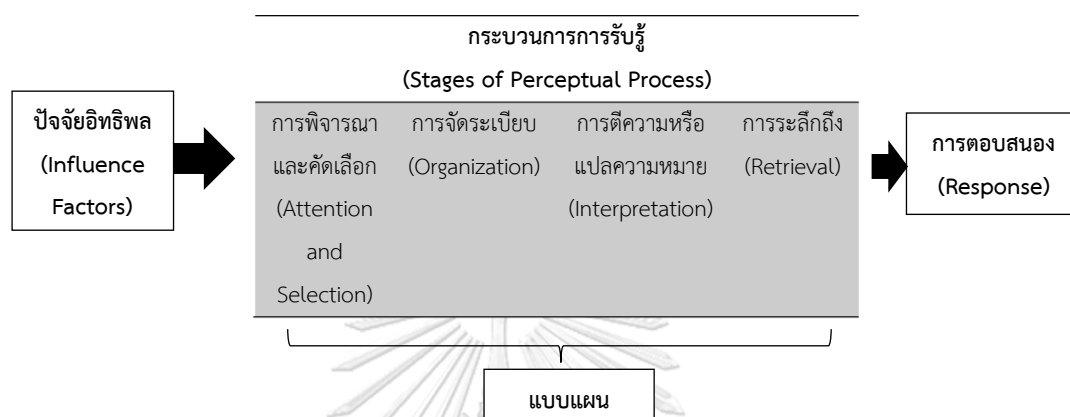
กระบวนการการรับรู้
(Stages of Perceptual Process)

ปัจจัยอิทธิพล
(Influence Factors)

| การพิจารณาและคัดเลือก (Attention and Selection) | การจัดระเบียบ (Organization) | การตีความหรือแปลความหมาย (Interpretation) | การระลึกถึง (Retrieval) |
|---|---|---|---|

การตอบสนอง
(Response)

แบบแผน